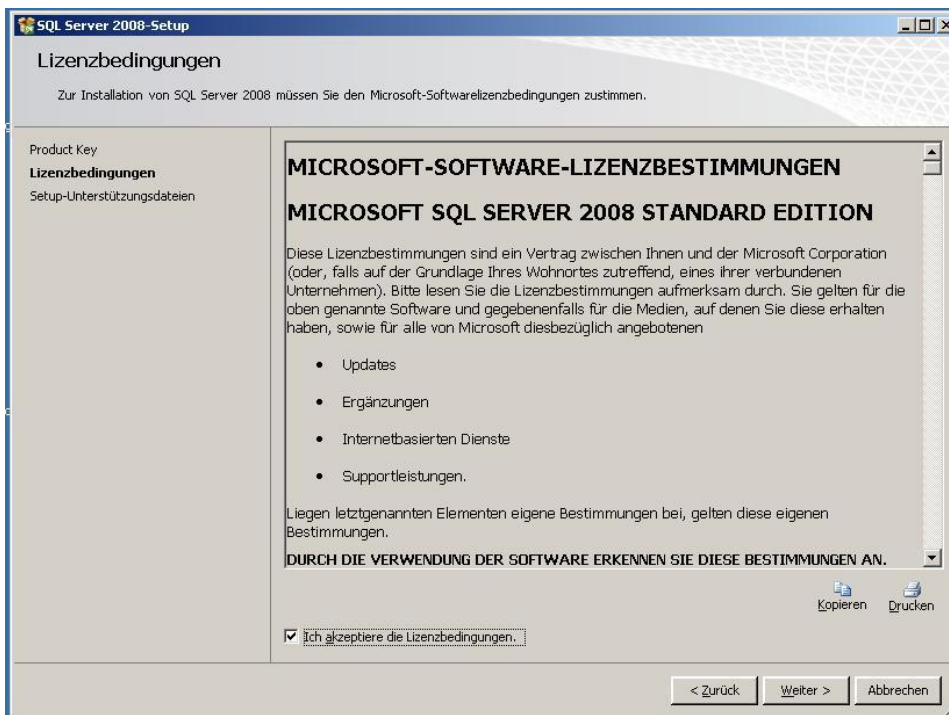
SQL Server 2008-Setup

Lizenzbedingungen

Zur Installation von SQL Server 2008 müssen Sie den Microsoft-Softwarelizenzbedingungen zustimmen.

Product Key
Lizenzbedingungen
Setup-Unterstützungsdateien

MICROSOFT-SOFTWARE-LIZENZBESTIMMUNGEN

MICROSOFT SQL SERVER 2008 STANDARD EDITION

Diese Lizenzbestimmungen sind ein Vertrag zwischen Ihnen und der Microsoft Corporation (oder, falls auf der Grundlage Ihres Wohnortes zutreffend, eines ihrer verbundenen Unternehmen). Bitte lesen Sie die Lizenzbestimmungen aufmerksam durch. Sie gelten für die oben genannte Software und gegebenenfalls für die Medien, auf denen Sie diese erhalten haben, sowie für alle von Microsoft diesbezüglich angebotenen

• Updates

• Ergänzungen

• Internetbasierten Dienste

• Supportleistungen.

Liegen letztgenannten Elementen eigene Bestimmungen bei, gelten diese eigenen Bestimmungen.

DURCH DIE VERWENDUNG DER SOFTWARE ERKENNEN SIE DIESE BESTIMMUNGEN AN.

Kopieren Drucken

Ich akzeptiere die Lizenzbedingungen.

< Zurück Weiter > Abbrechen